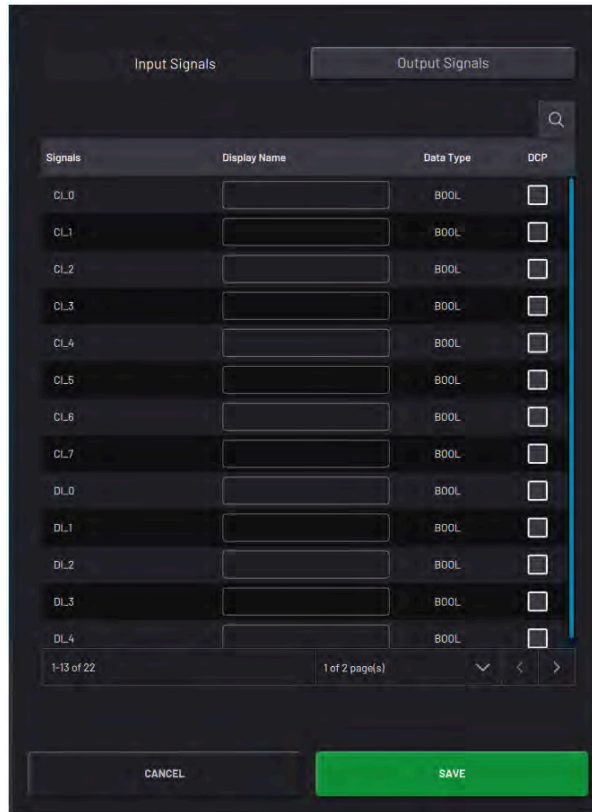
Input Signals

Output Signals

| Signals | Display Name | Data Type | DCP |
|---|---|---|---|
| CI_0 | | BOOL | |
| CI_1 | | BOOL | |
| CI_2 | | BOOL | |
| CI_3 | | BOOL | |
| CI_4 | | BOOL | |
| CI_5 | | BOOL | |
| CI_6 | | BOOL | |
| CI_7 | | BOOL | |
| DI_0 | | BOOL | |
| DI_1 | | BOOL | |
| DI_2 | | BOOL | |
| DI_3 | | BOOL | |
| DI_4 | | BOOL | |

1-13 of 22

1 of 2 page(s)

CANCEL

SAVE